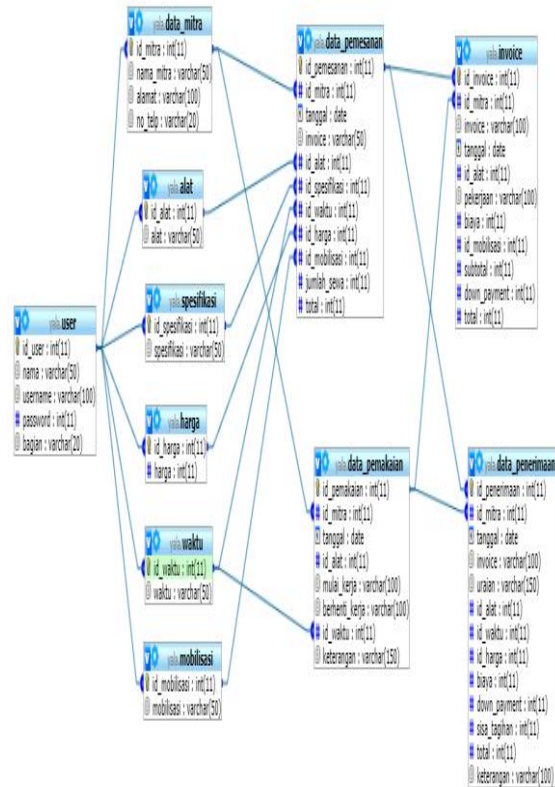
yaku data_mitra
id_mitra : int(11)
nama_mitra : varchar(50)
alamat : varchar(100)
no_telp : varchar(20)

yaku alat
id_alat : int(11)
alat : varchar(50)

yaku spesifikasi
id_spesifikasi : int(11)
spesifikasi : varchar(50)

yaku harga
id_harga : int(11)
harga : int(11)

yaku waktu
id_waktu : int(11)
waktu : varchar(50)

yaku mobilisasi
id_mobilisasi : int(11)
mobilisasi : varchar(50)

yaku user
id_user : int(11)
nama : varchar(50)
username : varchar(100)
password : int(11)
bagian : varchar(20)

yaku data_pemesanan
id_pemesanan : int(11)
id_mitra : int(11)
tanggal : date
invoice : varchar(50)
id_alat : int(11)
id_spesifikasi : int(11)
id_waktu : int(11)
id_harga : int(11)
id_mobilisasi : int(11)
jumlah_sewa : int(11)
total : int(11)

yaku invoice
id_invoice : int(11)
id_mitra : int(11)
invoice : varchar(100)
tanggal : date
id_alat : int(11)
pekerjaan : varchar(100)
biaya : int(11)
id_mobilisasi : int(11)
subtotal : int(11)
down_payment : int(11)
total : int(11)

yaku data_pemakaian
id_pemakaian : int(11)
id_mitra : int(11)
tanggal : date
id_alat : int(11)
mulai_kerja : varchar(100)
berhenti_kerja : varchar(100)
id_waktu : int(11)
keterangan : varchar(150)

yaku data_penerimaan
id_penerimaan : int(11)
id_mitra : int(11)
tanggal : date
invoice : varchar(100)
uraian : varchar(150)
id_alat : int(11)
id_waktu : int(11)
id_harga : int(11)
biaya : int(11)
down_payment : int(11)
sisa_tagihan : int(11)
total : int(11)
keterangan : varchar(100)